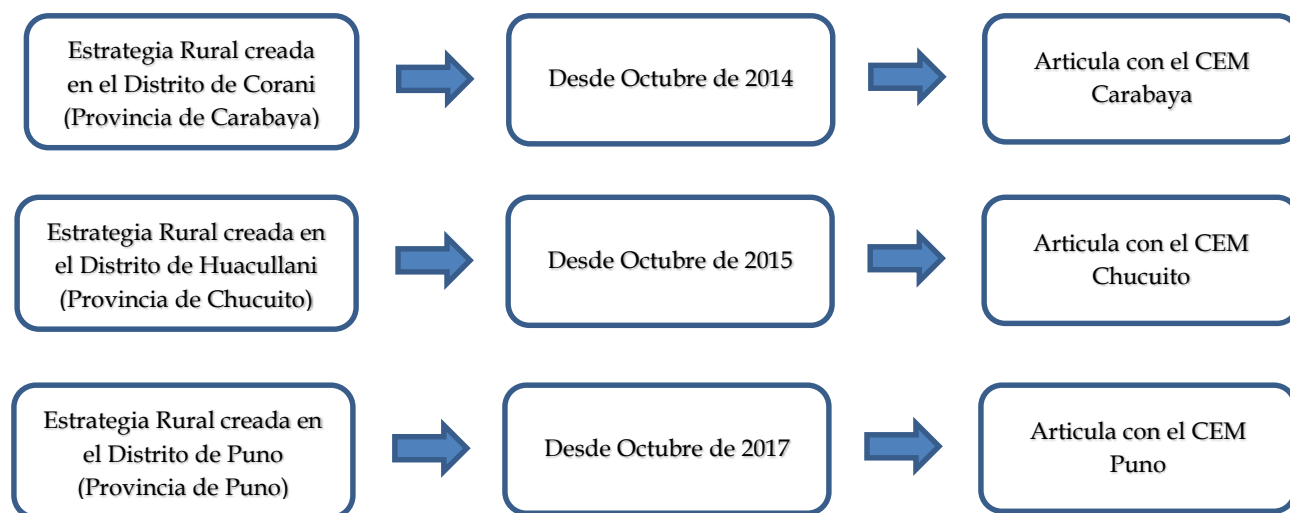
Estrategia Rural creada en el Distrito de Corani (Provincia de Carabaya)

Desde Octubre de 2014

Articula con el CEM Carabaya

Estrategia Rural creada en el Distrito de Huacullani (Provincia de Chucuito)

Desde Octubre de 2015

Articula con el CEM Chucuito

Estrategia Rural creada en el Distrito de Puno (Provincia de Puno)

Desde Octubre de 2017

Articula con el CEM Puno